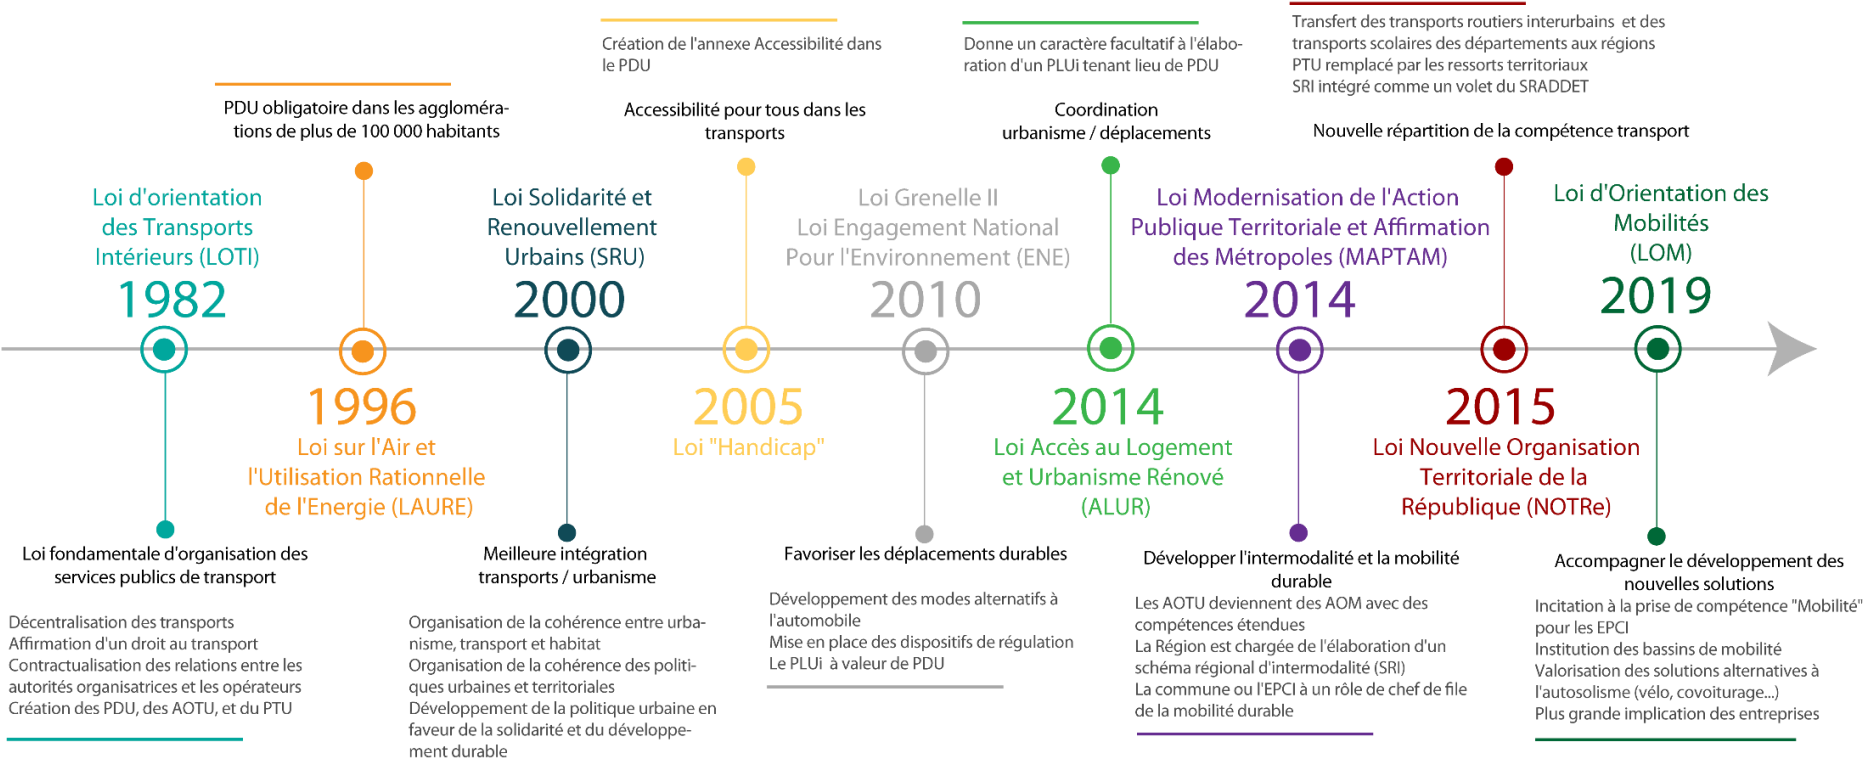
Création de l'annexe Accessibilité dans le PDU

Donne un caractère facultatif à l'élaboration d'un PLUi tenant lieu de PDU

Transfert des transports routiers interurbains et des transports scolaires des départements aux régions
PTU remplacé par les ressorts territoriaux
SRI intégré comme un volet du SRADDET

PDU obligatoire dans les agglomérations de plus de 100 000 habitants

Accessibilité pour tous dans les transports

Coordination urbanisme / déplacements

Nouvelle répartition de la compétence transport

Loi d'orientation des Transports Intérieurs (LOTI)
1982

Loi Solidarité et Renouvellement Urbains (SRU)
2000

Loi Grenelle II
Loi Engagement National Pour l'Environnement (ENE)
2010

Loi Modernisation de l'Action Publique Territoriale et Affirmation des Métropoles (MAPTAM)
2014

Loi d'Orientation des Mobilités (LOM)
2019

1996
Loi sur l'Air et l'Utilisation Rationnelle de l'Energie (LAURE)

2005
Loi "Handicap"

2014
Loi Accès au Logement et Urbanisme Rénové (ALUR)

2015
Loi Nouvelle Organisation Territoriale de la République (NOTRe)

Loi fondamentale d'organisation des services publics de transport

Décentralisation des transports
Affirmation d'un droit au transport
Contractualisation des relations entre les autorités organisatrices et les opérateurs
Création des PDU, des AOTU, et du PTU

Meilleure intégration transports / urbanisme

Organisation de la cohérence entre urbanisme, transport et habitat
Organisation de la cohérence des politiques urbaines et territoriales
Développement de la politique urbaine en faveur de la solidarité et du développement durable

Favoriser les déplacements durables

Développement des modes alternatifs à l'automobile
Mise en place des dispositifs de régulation
Le PLUi à valeur de PDU

Développer l'intermodalité et la mobilité durable
Les AOTU deviennent des AOM avec des compétences étendues
La Région est chargée de l'élaboration d'un schéma régional d'intermodalité (SRI)
La commune ou l'EPCI a un rôle de chef de file de la mobilité durable

Accompagner le développement des nouvelles solutions
Incitation à la prise de compétence "Mobilité" pour les EPCI
Institution des bassins de mobilité
Valorisation des solutions alternatives à l'autosolisme (vélo, covoiturage...)
Plus grande implication des entreprises